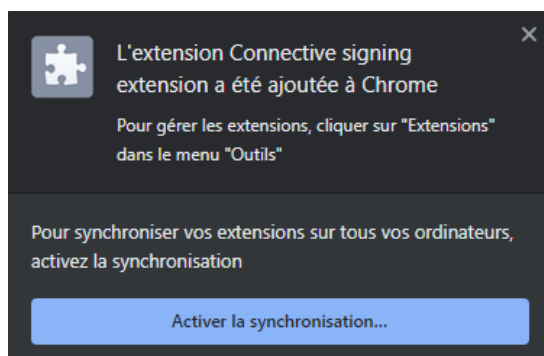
L'extension Connective signing extension a été ajoutée à Chrome

Pour gérer les extensions, cliquer sur "Extensions" dans le menu "Outils"

×

Pour synchroniser vos extensions sur tous vos ordinateurs, activez la synchronisation

Activer la synchronisation...